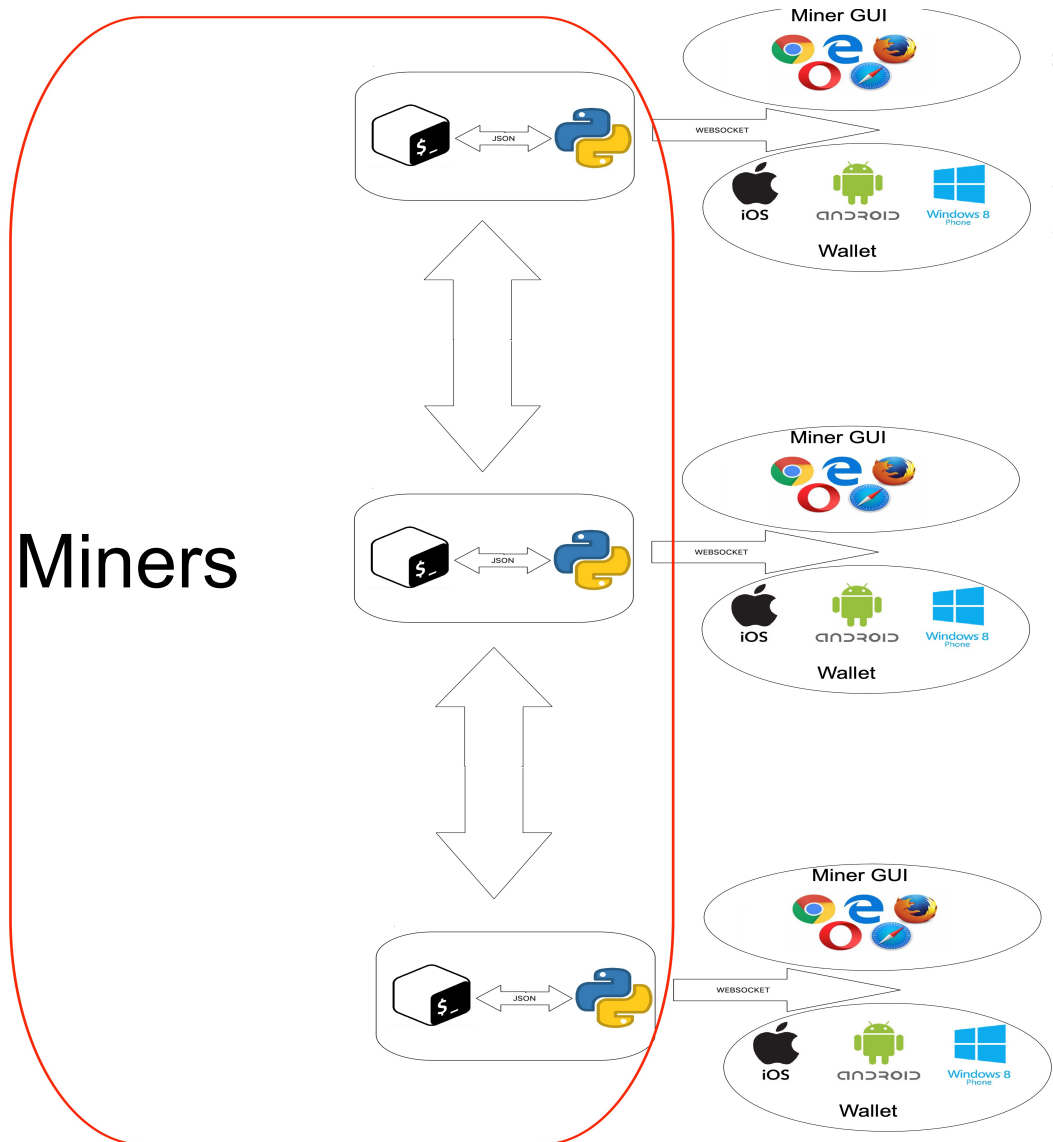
Miner GUI

$_

JSON

WEBSOCKET

iOS

android

Windows 8
Phone

Wallet

Miner GUI

Miners

$_

JSON

WEBSOCKET

iOS

android

Windows 8
Phone

Wallet

Miner GUI

$_

JSON

WEBSOCKET

iOS

android

Windows 8
Phone

Wallet